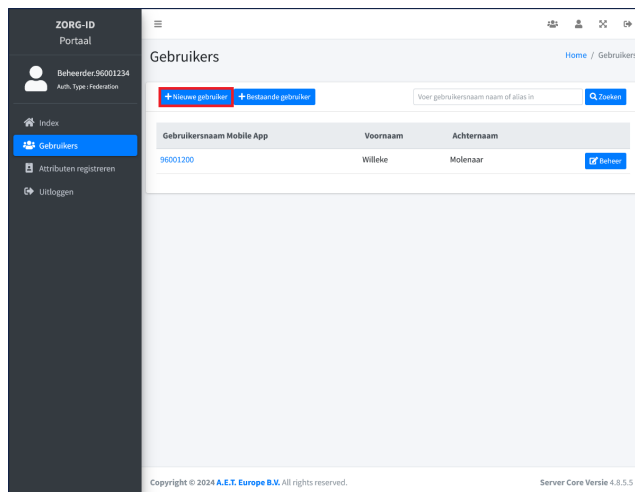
ZORG-ID
Portaal

Beheerder.96001234
Auth. Type : Federation

Index
Gebruikers
Attributen registreren
Uitloggen

Gebruikers

Home / Gebruikers

+ Nieuwe gebruiker
+ Bestaande gebruiker
Voer gebruikersnaam naam of alias in
Zoeken

| Gebruikersnaam Mobile App | Voornaam | Achternaam | |
|---|---|---|---|
| 96001200 | Willeke | Molenaar | Beheer |

Copyright © 2024 A.E.T. Europe B.V. All rights reserved.

Server Core Versie 4.8.5.5